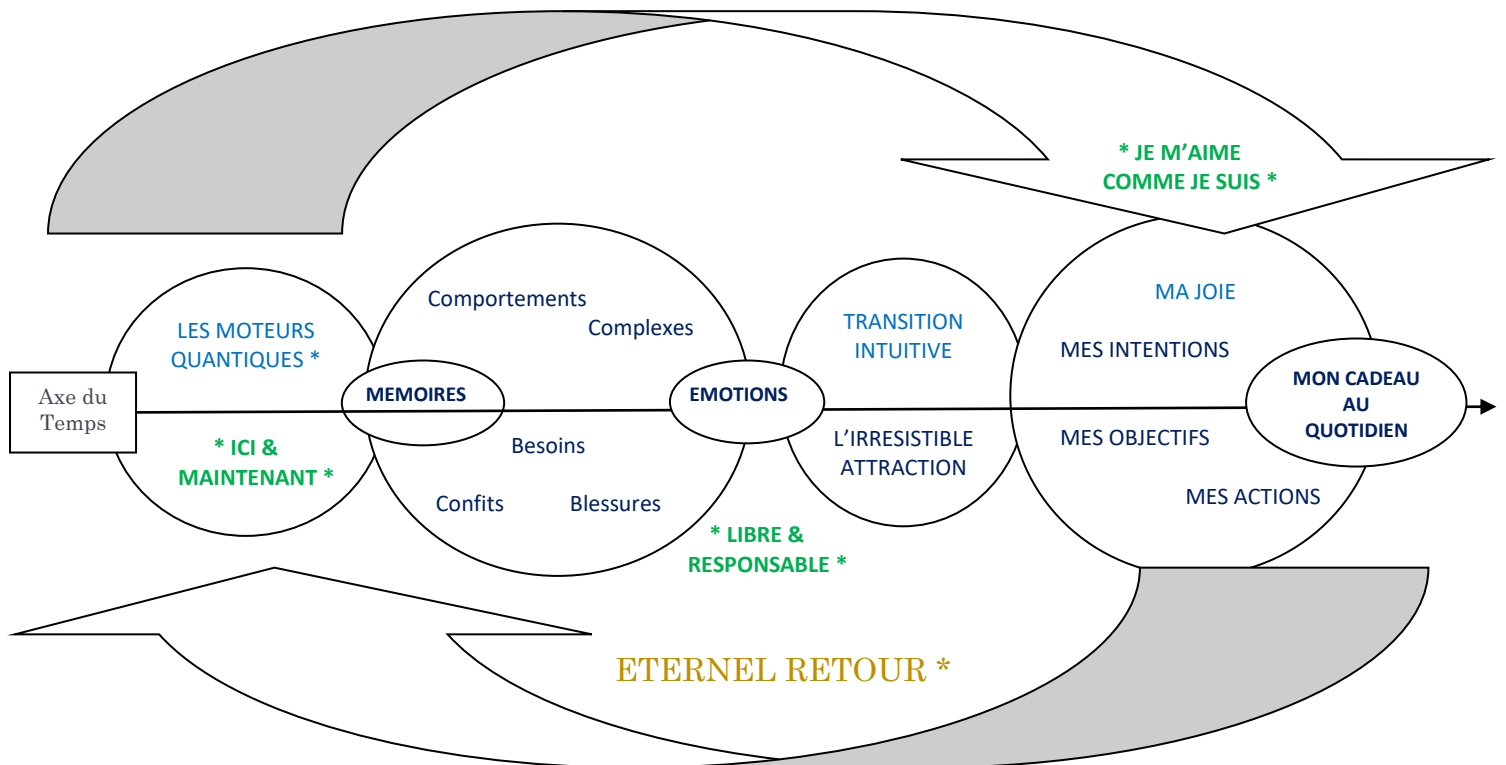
* JE M'AIME COMME JE SUIS *

Axe du Temps

LES MOTEURS QUANTIQUES *

* ICI & MAINTENANT *

MEMOIRES

Comportements

Complexes

Besoins

Confits

Blessures

EMOTIONS

* LIBRE & RESPONSABLE *

TRANSITION INTUITIVE

L'IRRESISTIBLE ATTRACTION

MA JOIE

MES INTENTIONS

MES OBJECTIFS

MES ACTIONS

MON CADEAU AU QUOTIDIEN

ETERNEL RETOUR *